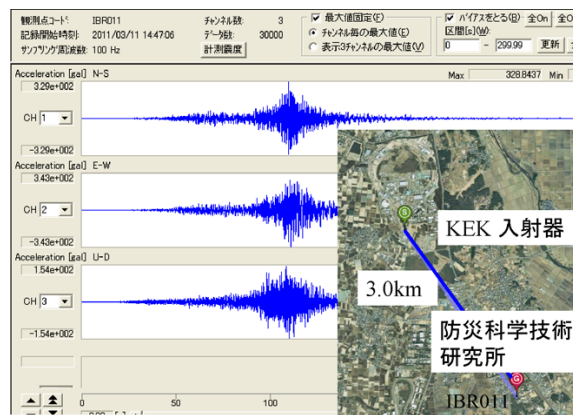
観測点コード: IBR011
記録開始時刻: 2011/03/11 14:47:06
サンプリング周波数: 100 Hz
チャンネル数: 3
データ数: 30000
計測震度
最大値固定(F)
チャンネル毎の最大値(E)
表示3チャンネルの最大値(V)
バイアスをとる(B)
全On
全Of
区間[s](W):
0
~
299.99
更新
Acceleration [gal] N-S
Max
328.8437
Min
3.29e+002
CH 1
-3.29e+002
Acceleration [gal] E-W
3.43e+002
CH 2
-3.43e+002
Acceleration [gal] U-D
1.54e+002
CH 3
-1.54e+002
0
50
100
KEK 入射器
3.0km
防災科学技術研究所
IBR011